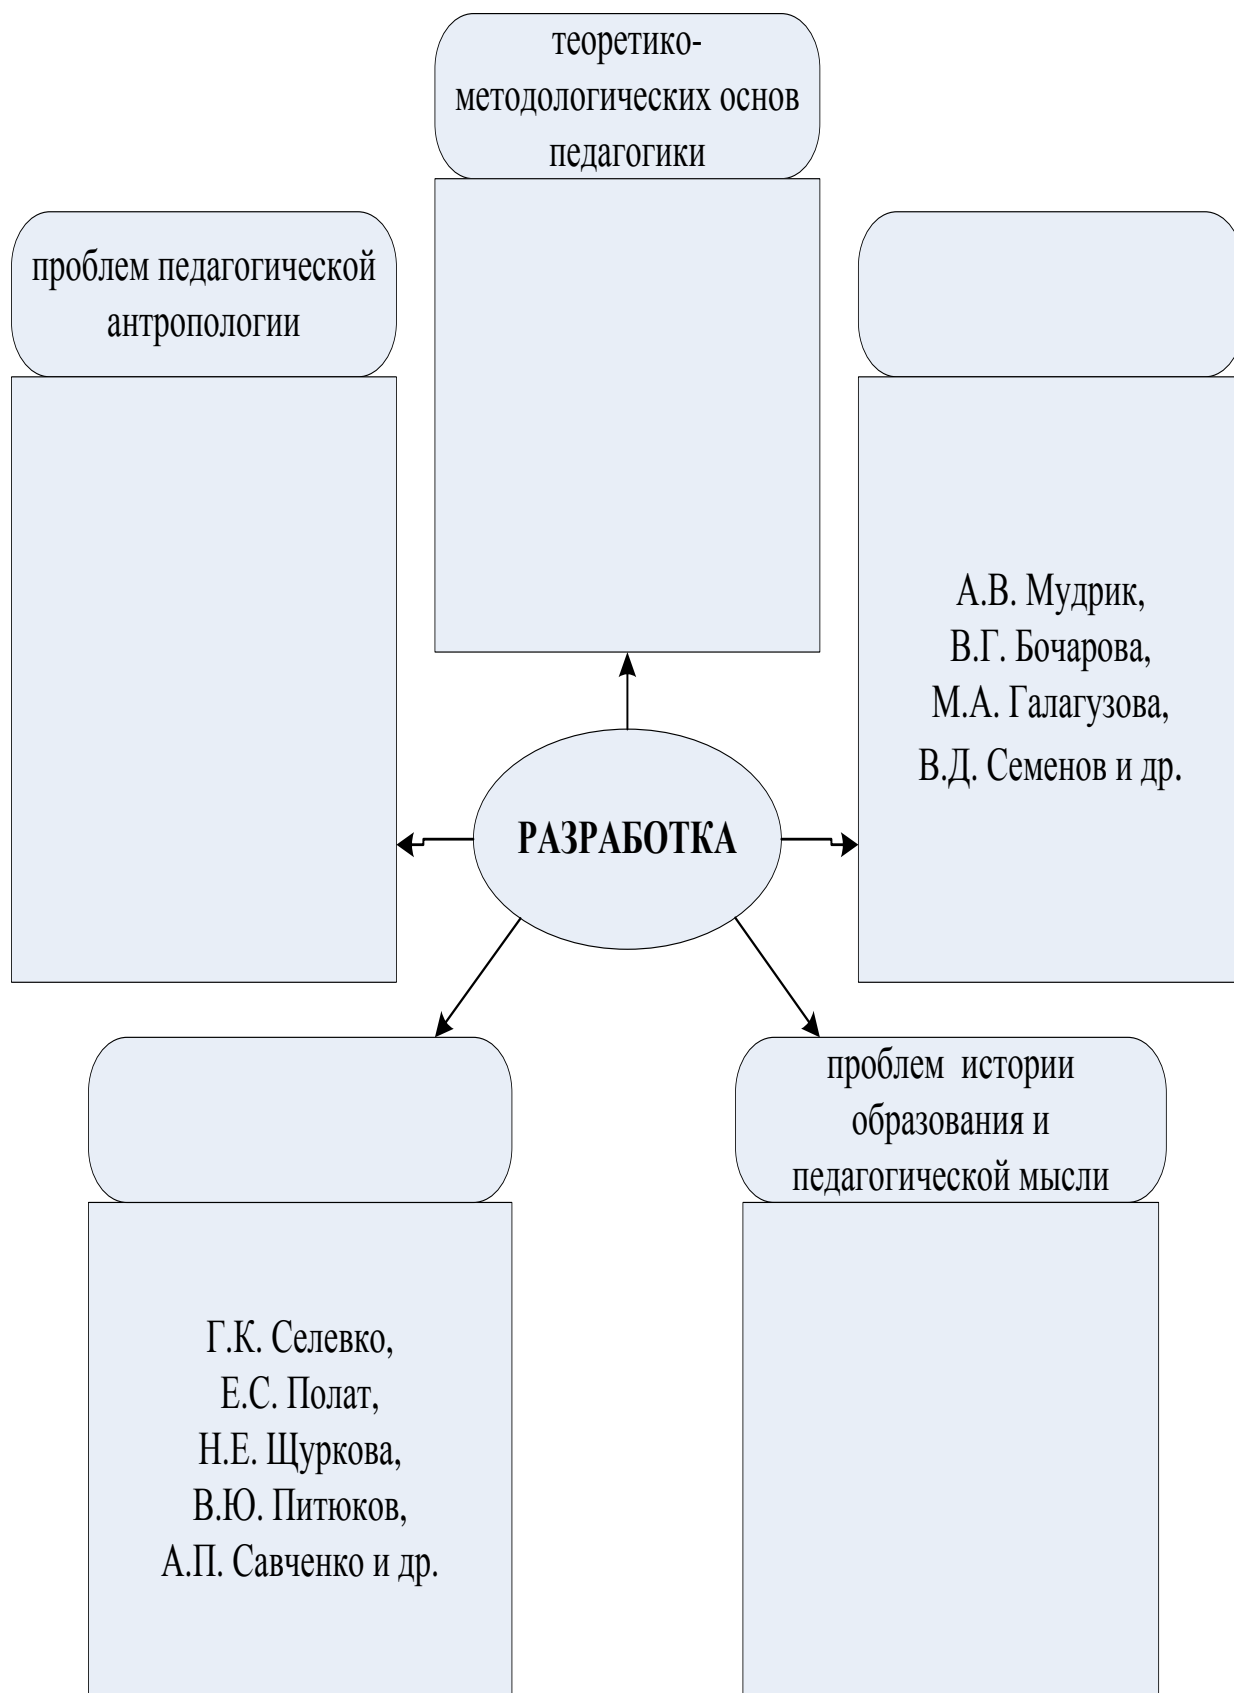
теоретико-методологических основ педагогики

проблем педагогической антропологии

А.В. Мудрик, В.Г. Бочарова, М.А. Галагузова, В.Д. Семенов и др.

РАЗРАБОТКА

проблем истории образования и педагогической мысли

Г.К. Селевко, Е.С. Полат, Н.Е. Щуркова, В.Ю. Питюков, А.П. Савченко и др.